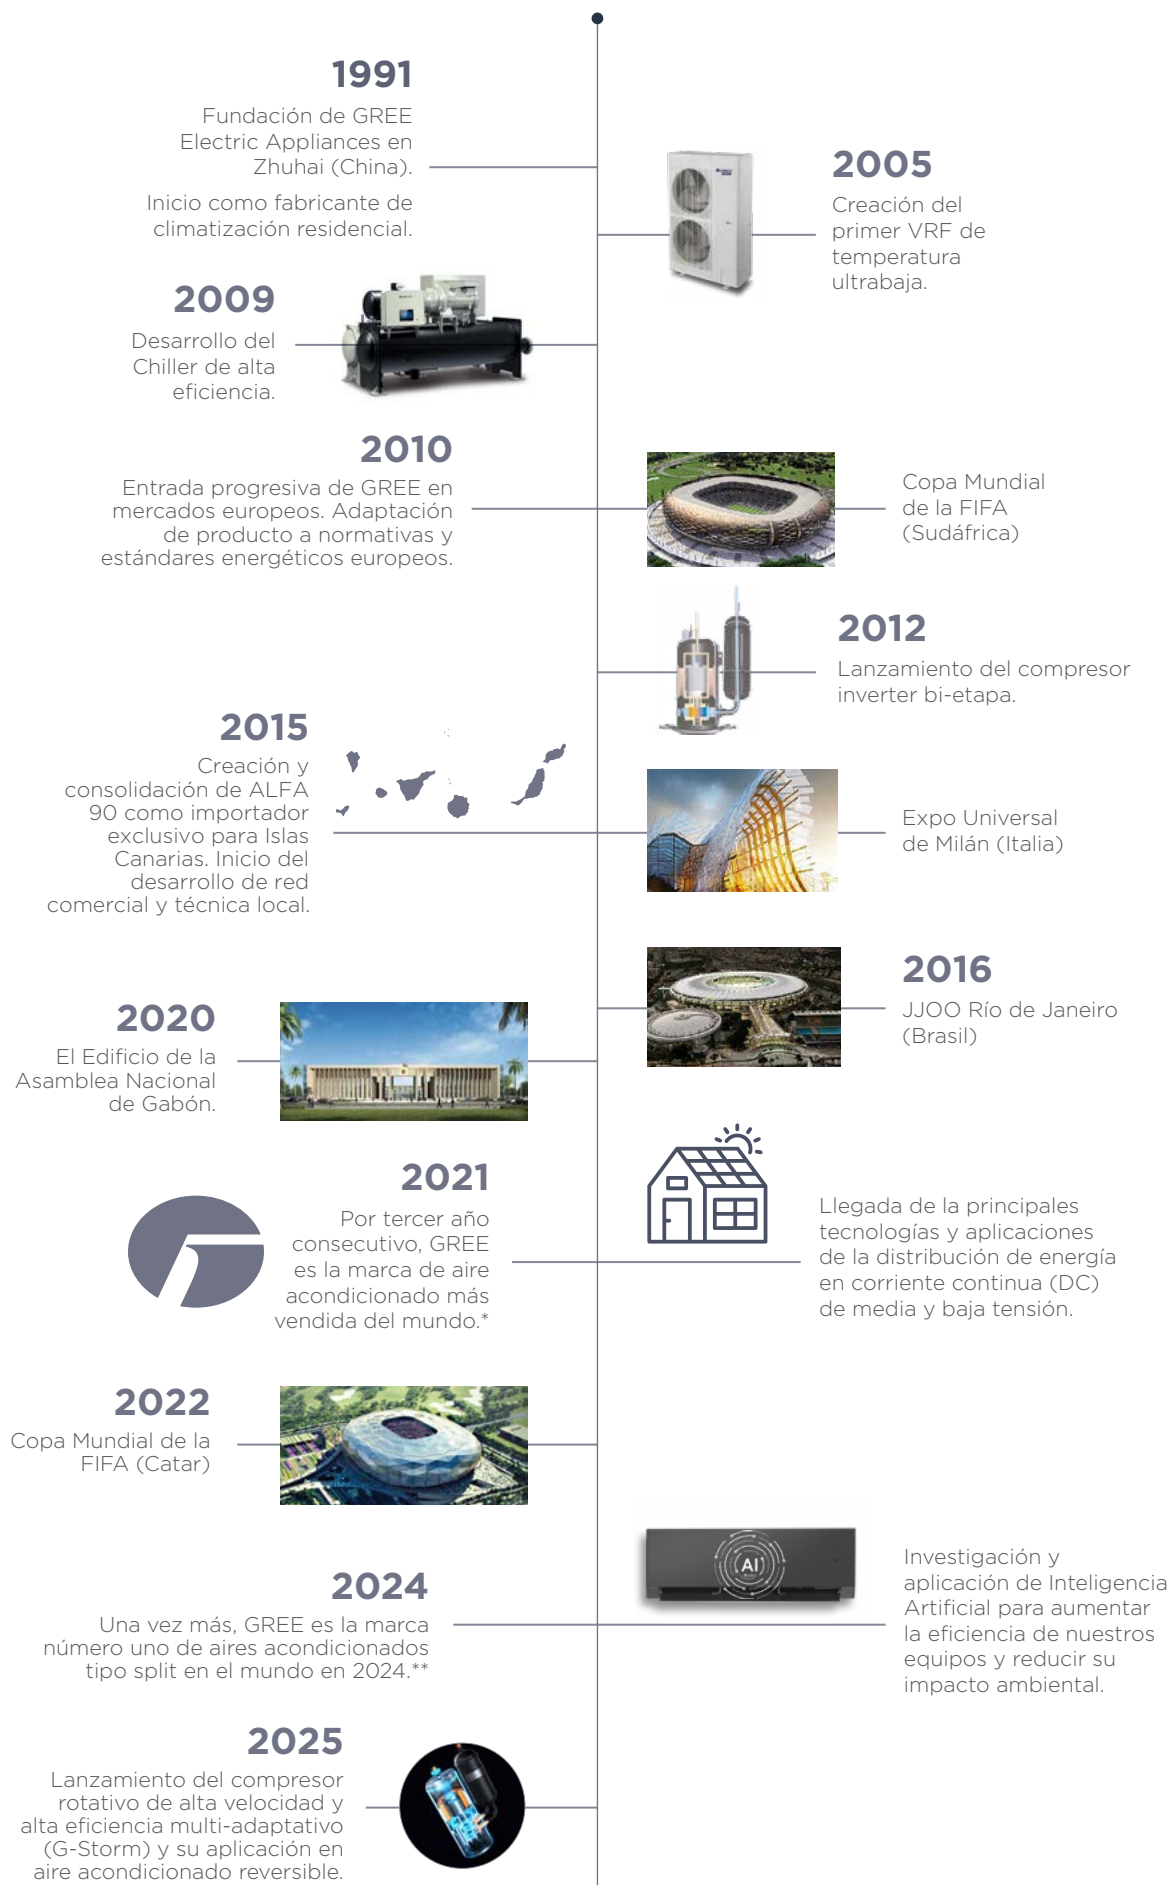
1991
Fundación de GREE Electric Appliances en Zhuhai (China).

Inicio como fabricante de climatización residencial.

2005
Creación del primer VRF de temperatura ultrabaja.

2009
Desarrollo del Chiller de alta eficiencia.

2010
Entrada progresiva de GREE en mercados europeos. Adaptación de producto a normativas y estándares energéticos europeos.

Copa Mundial de la FIFA (Sudáfrica)

2012
Lanzamiento del compresor inverter bi-etapa.

2015
Creación y consolidación de ALFA 90 como importador exclusivo para Islas Canarias. Inicio del desarrollo de red comercial y técnica local.

Expo Universal de Milán (Italia)

2016
JJOO Río de Janeiro (Brasil)

2020
El Edificio de la Asamblea Nacional de Gabón.

2021
Por tercer año consecutivo, GREE es la marca de aire acondicionado más vendida del mundo.*

Llegada de la principales tecnologías y aplicaciones de la distribución de energía en corriente continua (DC) de media y baja tensión.

2022
Copa Mundial de la FIFA (Catar)

AI

Investigación y aplicación de Inteligencia Artificial para aumentar la eficiencia de nuestros equipos y reducir su impacto ambiental.

2024
Una vez más, GREE es la marca número uno de aires acondicionados tipo split en el mundo en 2024.**

2025
Lanzamiento del compresor rotativo de alta velocidad y alta eficiencia multi-adaptativo (G-Storm) y su aplicación en aire acondicionado reversible.